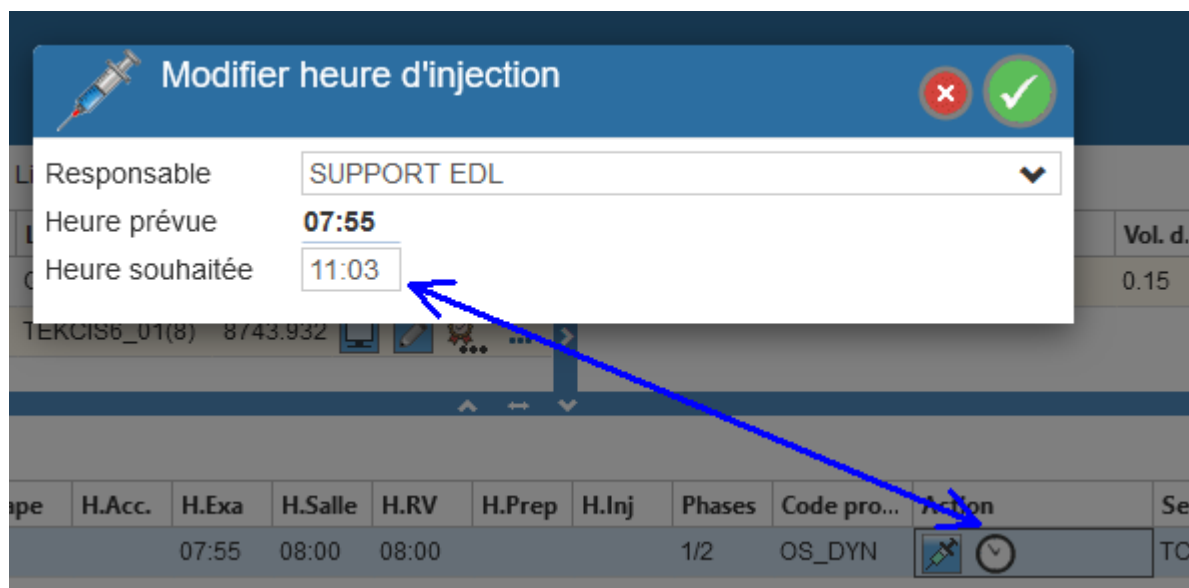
Modifier heure d'injection

Responsable SUPPORT EDL
Heure prévue **07:55**
Heure souhaitée 11:03

Li
Vol. d.
0.15
TEKCIS6_01(8) 8743.932

| ape | H.Acc. | H.Exa | H.Salle | H.RV | H.Prep | H.Inj | Phases | Code pro... | Action | Se |
|---|---|---|---|---|---|---|---|---|---|---|
| | | 07:55 | 08:00 | 08:00 | | | 1/2 | OS_DYN | | TC |